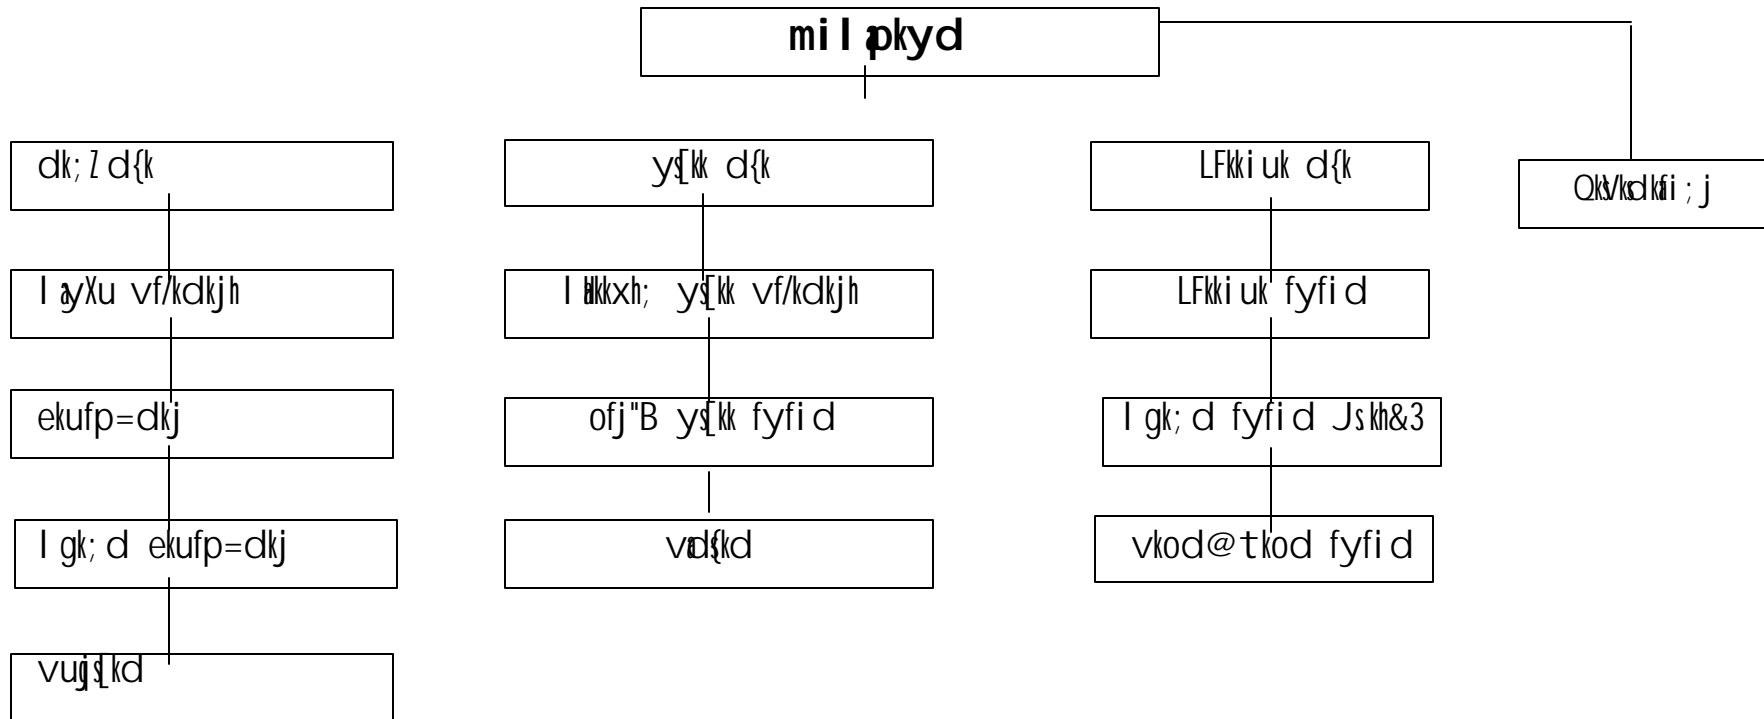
milapkyd

dk;Zd{k

ys[kk d{k

LFkkiuk d{k

QksVksdkfi;j

I ayXu vf/kdkjh

I gk;d ys[kk vf/kdkjh

LFkkiuk fyfid

ekufp=dkj

ofj"B ys[kk fyfid

I gk;d fyfid Js.kh&3

I gk;d ekufp=dkj

vads{kd

vkod@tkod fyfid

vuqjs[kd